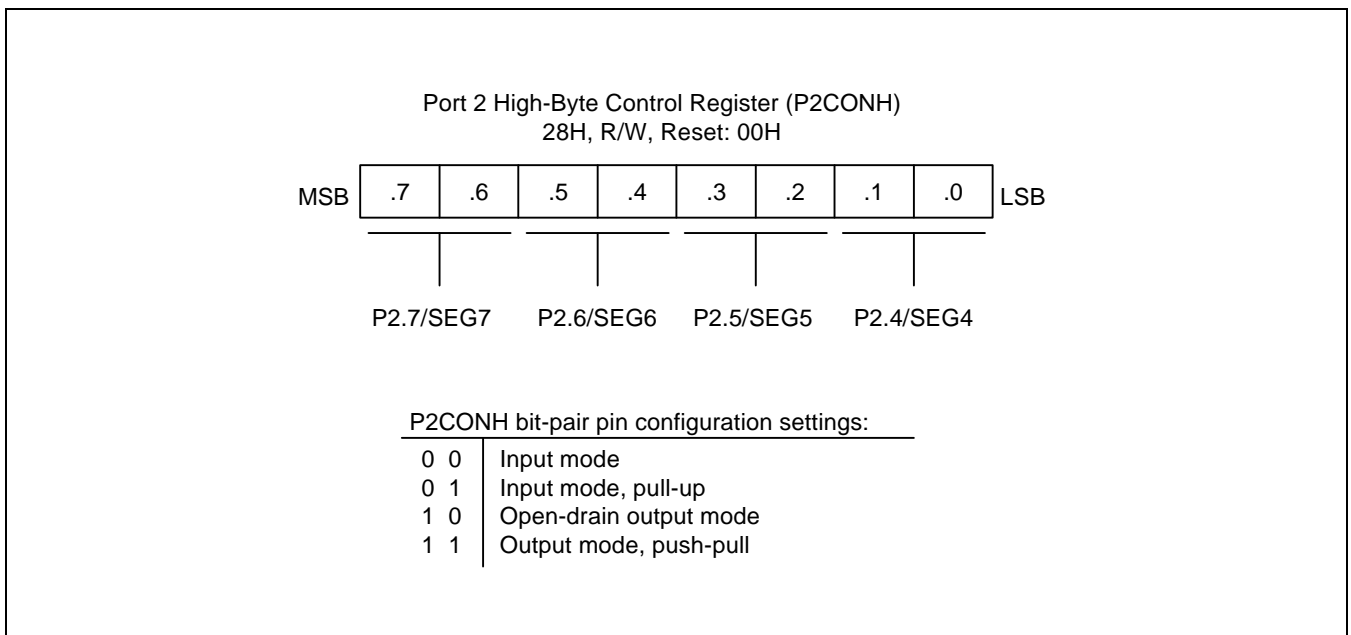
Port 2 High-Byte Control Register (P2CONH)
28H, R/W, Reset: 00H

MSB

| .7 | .6 | .5 | .4 | .3 | .2 | .1 | .0 |
|---|---|---|---|---|---|---|---|

LSB

P2.7/SEG7 P2.6/SEG6 P2.5/SEG5 P2.4/SEG4

P2CONH bit-pair pin configuration settings:

| | |
|---|---|
| 0 0 | Input mode |
| 0 1 | Input mode, pull-up |
| 1 0 | Open-drain output mode |
| 1 1 | Output mode, push-pull |